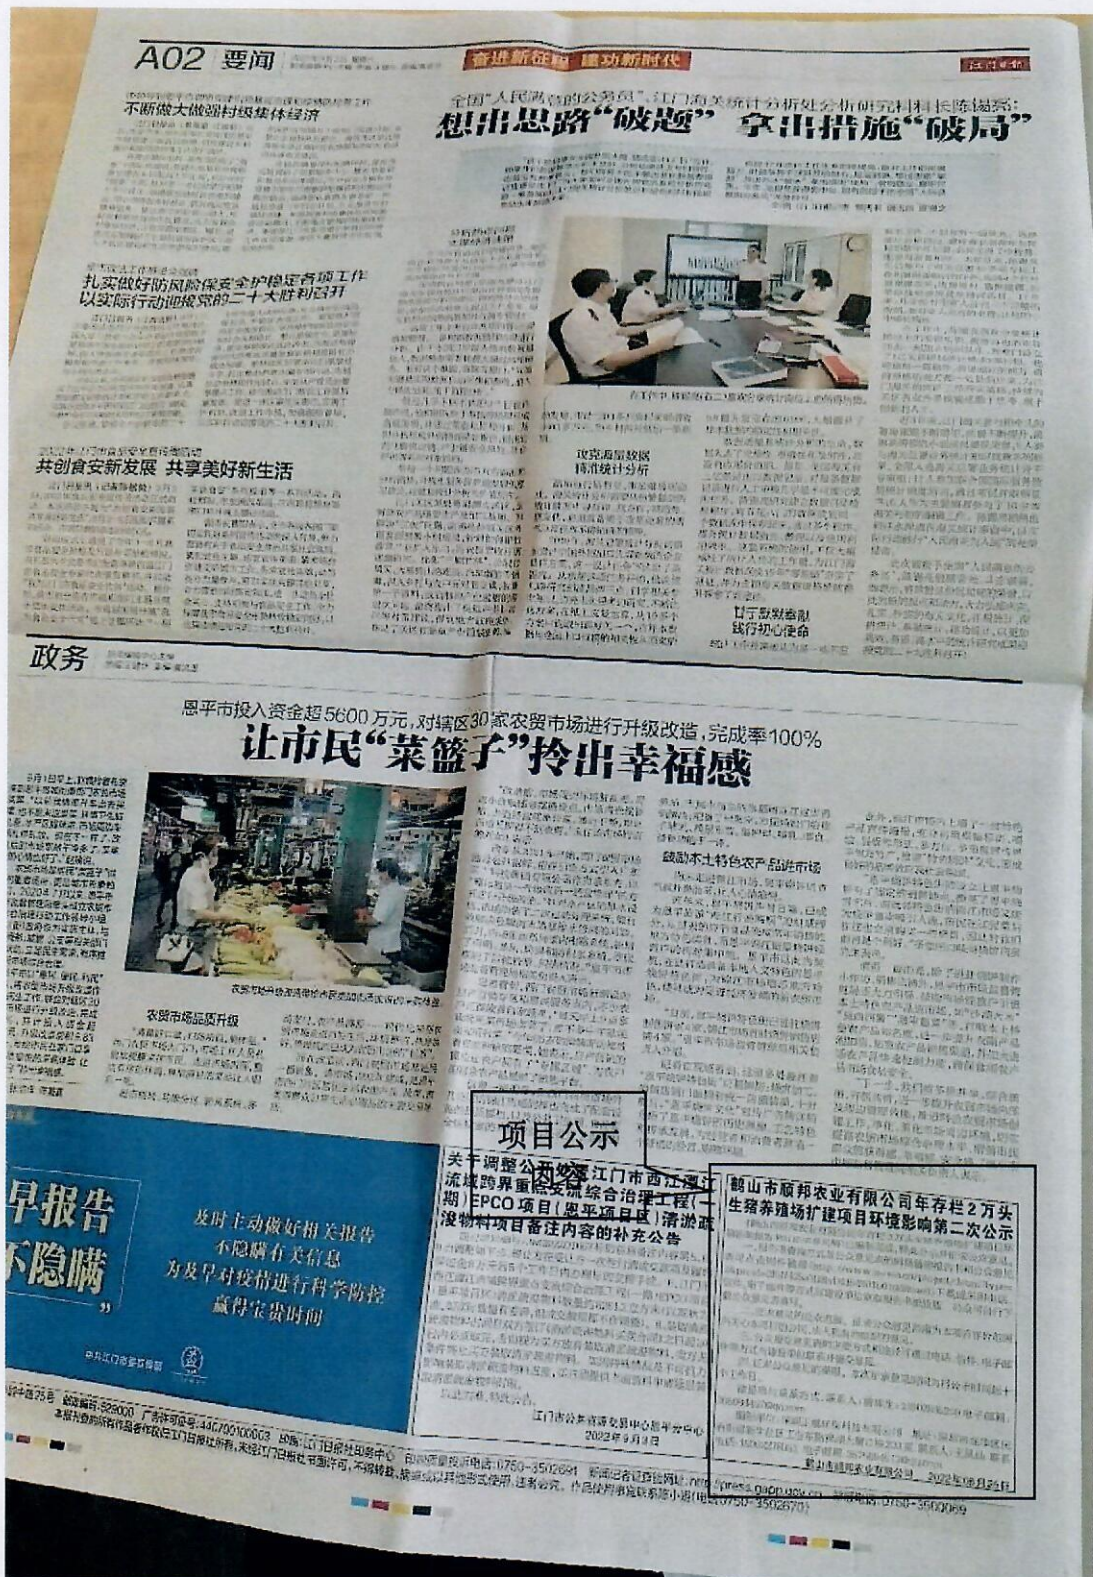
A02 要闻

奋进新征程 建功新时代

不断做大做强村级集体经济

全国"人民满意的公务员"、江门海关统计分析处分析研究科科长陈锡辉：
想出思路"破题" 拿出措施"破局"

扎实做好防风险保安全护稳定各项工作 以实际行动迎接党的二十大胜利召开

共创食安新发展 共享美好新生活

攻克海量数据 精准统计分析

甘于默默奉献 践行初心使命

政务

恩平市投入资金超5600万元，对辖区30家农贸市场进行升级改造，完成率100%
让市民"菜篮子"拎出幸福感

农贸市场品质升级

鼓励本土特色农产品进市场

项目公示

关于调整公开发布江门市西江潭江流域跨界重点支流综合治理工程（一期）EPCO项目（恩平项目区）清淤疏浚物料项目备注内容的补充公告

江门市公共资源交易中心恩平分中心
2022年9月9日

鹤山市顺邦农业有限公司年存栏2万头生猪养殖场扩建项目环境影响第二次公示

鹤山市顺邦农业有限公司 2022年9月9日

早报告 不隐瞒

及时主动做好相关报告
不隐瞒有关信息
为及早对疫情进行科学防控
赢得宝贵时间

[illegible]